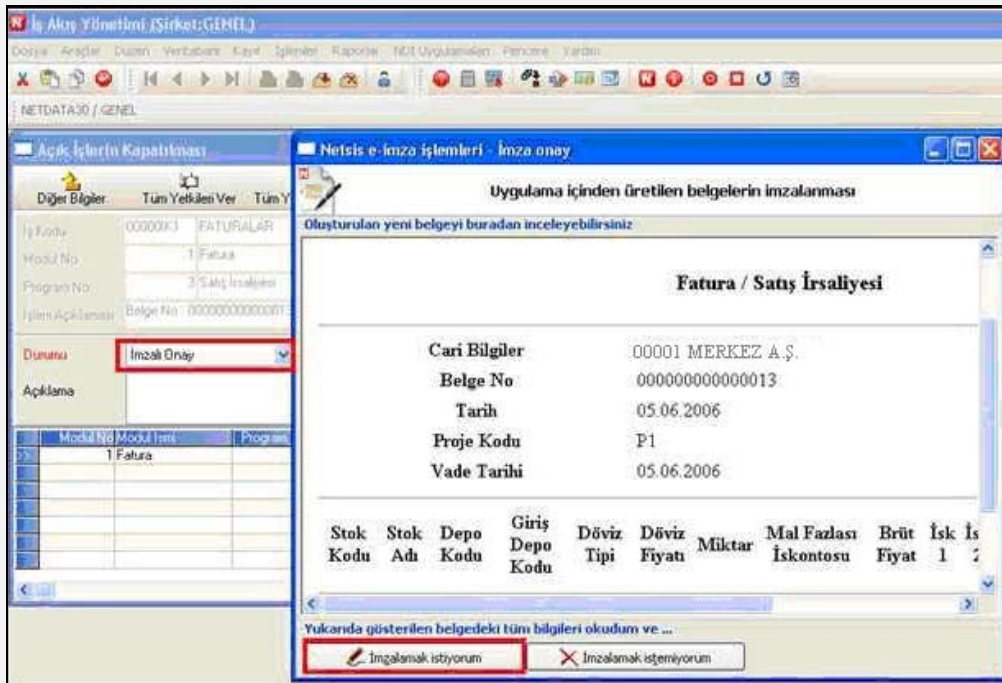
İş Akış Yönetimi (Şirket:GENEL)

Dosya Araçlar Düzen Veritabanı Kayıt İşlemler Raporlar NDT Uygulamaları Pencere Yardım

NETDATA30 / GENEL

Açık İşlerin Kapatılması

Diğer Bilgiler Tüm Yetkileri Ver Tüm Y

İş Kodu 0000003 FATURALAR
Modül No 1 Fatura
Program No 3 Satış İrsaliyesi
İşlem Açıklaması Belge No : 00000000000013

Durumu İmzalı Onay
Açıklama

| Modül No | Modül İsmi | Program |
|---|---|---|
| 1 | Fatura | |

Netsis e-imza işlemleri - İmza onay

Uygulama içinden üretilen belgelerin imzalanması

Oluşturulan yeni belgeyi buradan inceleyebilirsiniz

Fatura / Satış İrsaliyesi

Cari Bilgiler 00001 MERKEZ A.Ş.
Belge No 000000000000013
Tarih 05.06.2006
Proje Kodu P1
Vade Tarihi 05.06.2006

| Stok Kodu | Stok Adı | Depo Kodu | Giriş Depo Kodu | Döviz Tipi | Döviz Fiyatı | Miktar | Mal Fazlası İskontosu | Brüt Fiyat | İsk 1 | İs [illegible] |
|---|---|---|---|---|---|---|---|---|---|---|

Yukarıda gösterilen belgedeki tüm bilgileri okudum ve ...

İmzalamak istiyorum İmzalamak istemiyorum